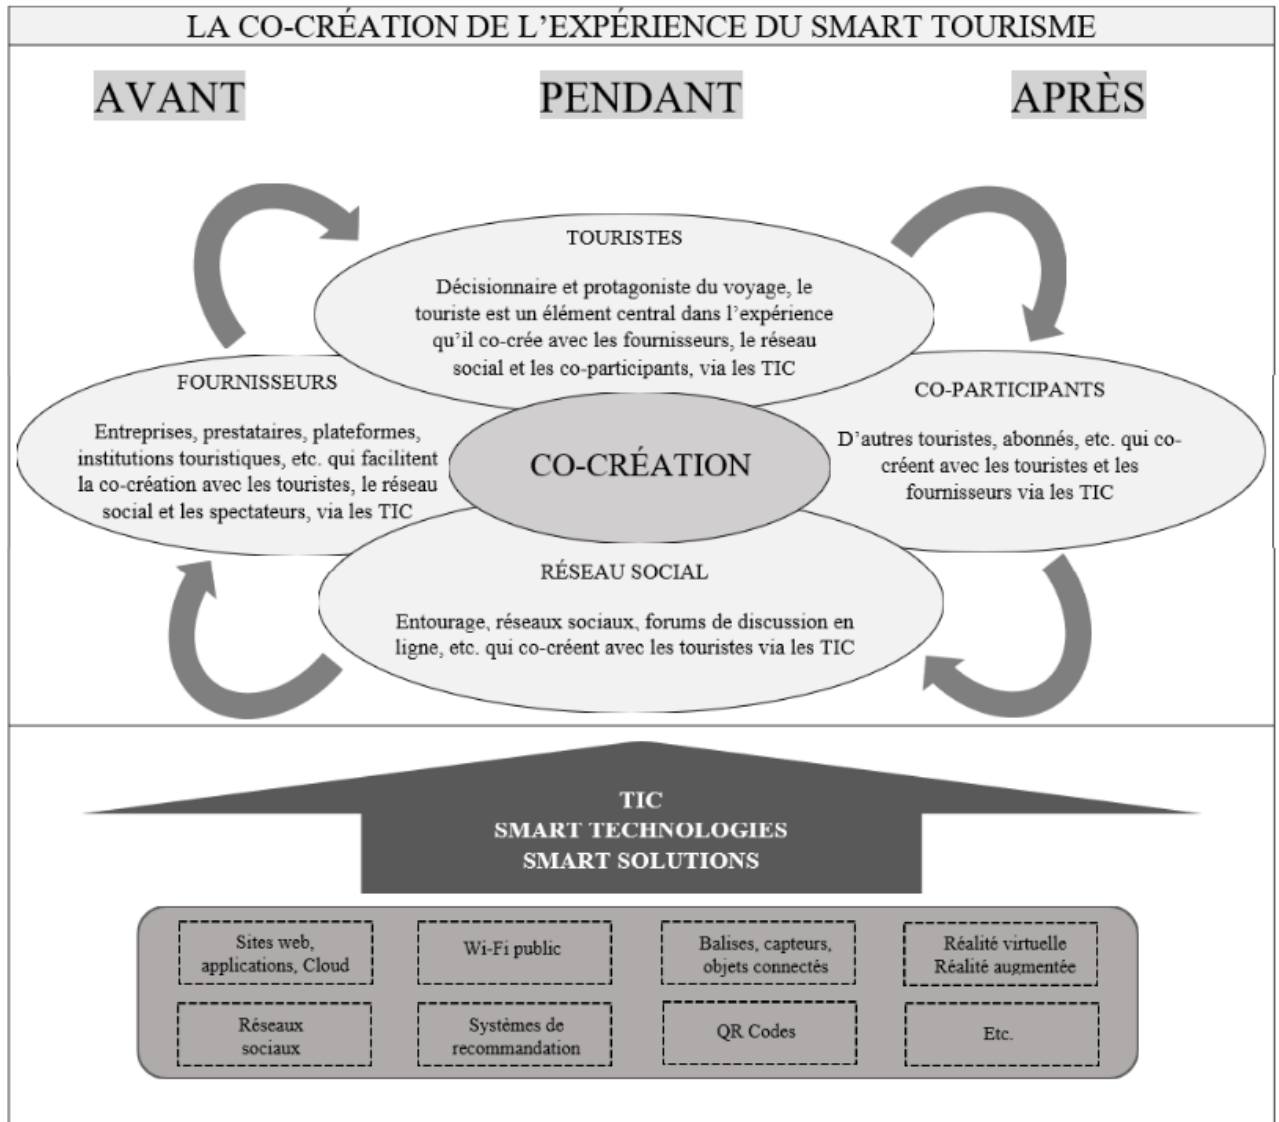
LA CO-CRÉATION DE L'EXPÉRIENCE DU SMART TOURISME

AVANT

PENDANT

APRÈS

TOURISTES

Décisionnaire et protagoniste du voyage, le touriste est un élément central dans l'expérience qu'il co-crée avec les fournisseurs, le réseau social et les co-participants, via les TIC

FOURNISSEURS

Entreprises, prestataires, plateformes, institutions touristiques, etc. qui facilitent la co-création avec les touristes, le réseau social et les spectateurs, via les TIC

CO-CRÉATION

CO-PARTICIPANTS

D'autres touristes, abonnés, etc. qui co-créent avec les touristes et les fournisseurs via les TIC

RÉSEAU SOCIAL

Entourage, réseaux sociaux, forums de discussion en ligne, etc. qui co-créent avec les touristes via les TIC

TIC
SMART TECHNOLOGIES
SMART SOLUTIONS

Sites web, applications, Cloud

Wi-Fi public

Balises, capteurs, objets connectés

Réalité virtuelle
Réalité augmentée

Réseaux sociaux

Systèmes de recommandation

QR Codes

Etc.